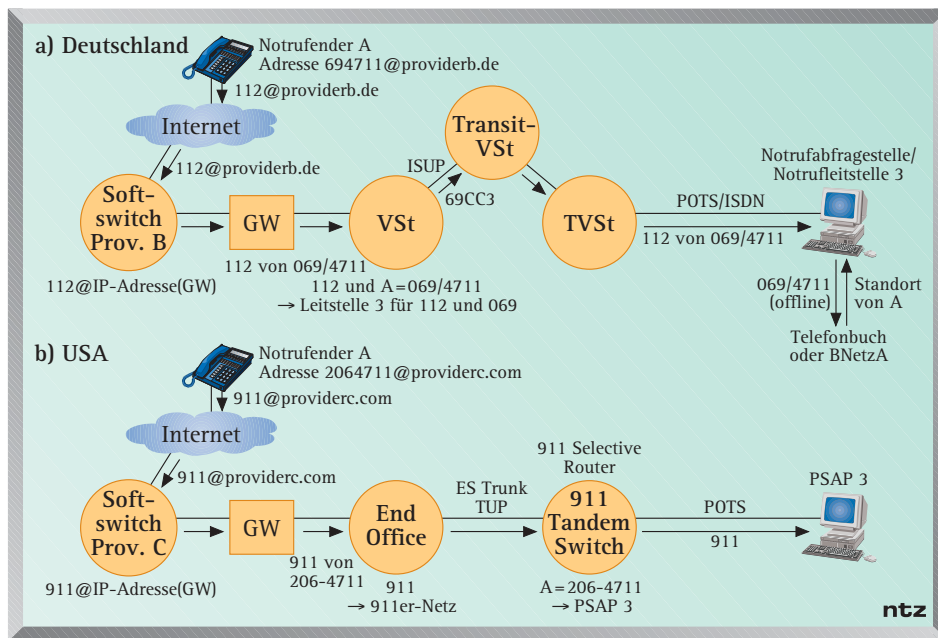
a) Deutschland

Notrufender A
Adresse 694711@providerb.de

112@providerb.de

Internet

112@providerb.de

Soft-switch Prov. B

GW

VSt

Transit-VSt

TVSt

ISUP

69CC3

POTS/ISDN

112 von 069/4711

Notrufabfragestelle/ Notrufleitstelle 3

112@IP-Adresse(GW)

112 von 069/4711
112 und A=069/4711
→ Leitstelle 3 für 112 und 069

069/4711 (offline)

Standort von A

Telefonbuch oder BNetzA

b) USA

Notrufender A
Adresse 2064711@providerc.com

911@providerc.com

Internet

911@providerc.com

Soft-switch Prov. C

GW

End Office

ES Trunk
TUP

911 Selective Router

911 Tandem Switch

POTS

911

PSAP 3

911@IP-Adresse(GW)

911 von 206-4711

911
→ 911er-Netz

A=206-4711
→ PSAP 3

ntz